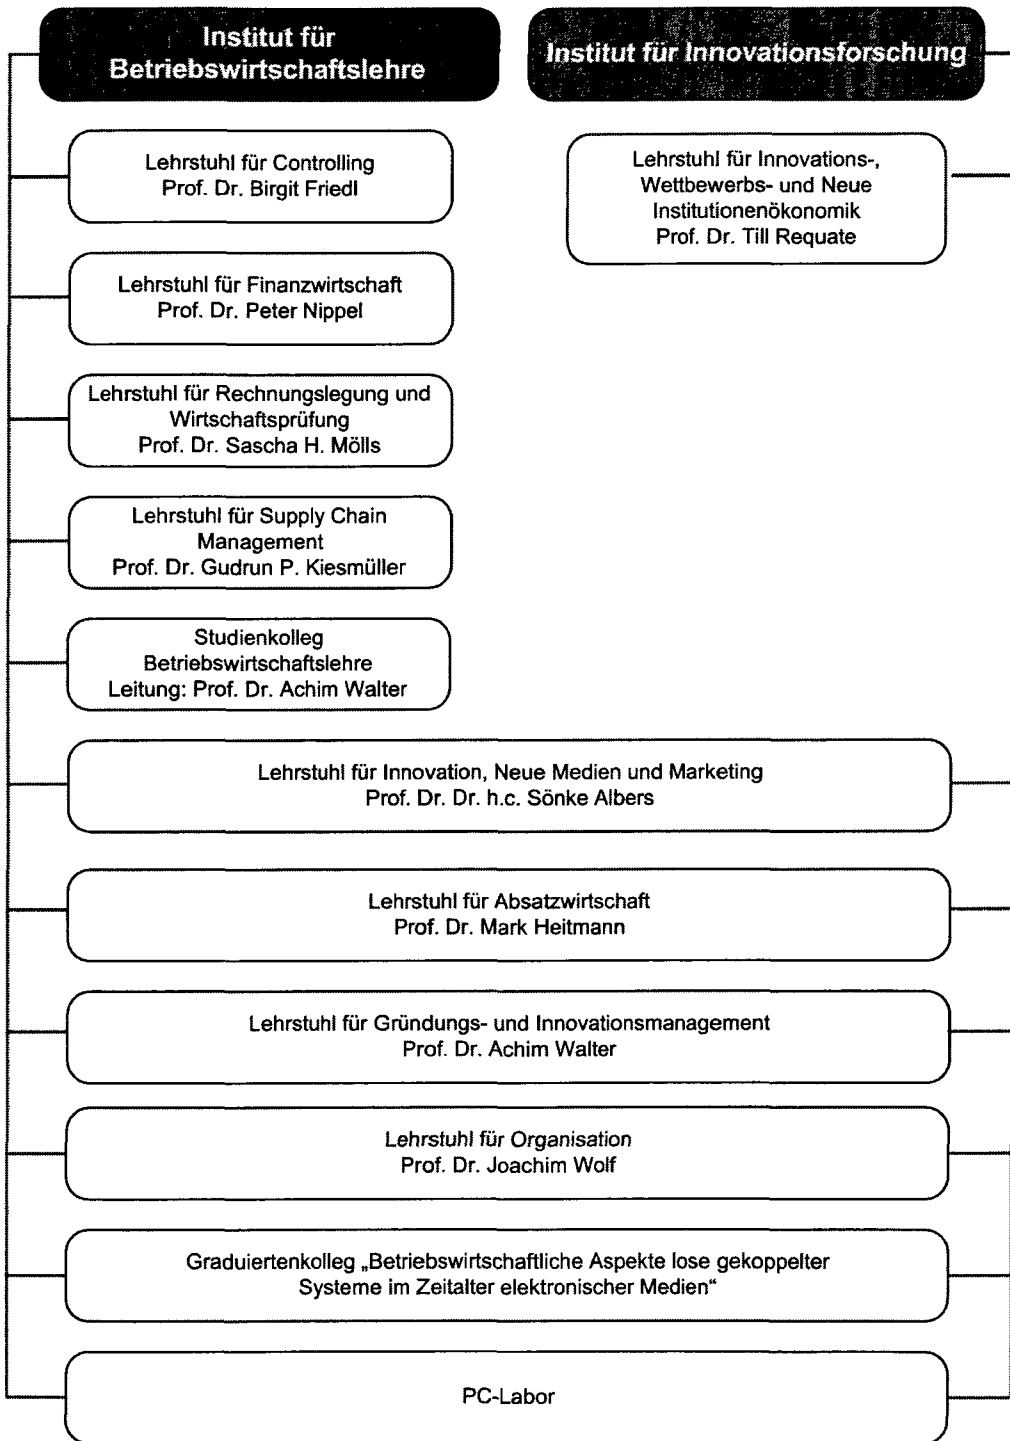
Institut für Betriebswirtschaftslehre

Institut für Innovationsforschung

Lehrstuhl für Controlling
Prof. Dr. Birgit Friedl

Lehrstuhl für Innovations-, Wettbewerbs- und Neue Institutionenökonomik
Prof. Dr. Till Requate

Lehrstuhl für Finanzwirtschaft
Prof. Dr. Peter Nippel

Lehrstuhl für Rechnungslegung und Wirtschaftsprüfung
Prof. Dr. Sascha H. Mölls

Lehrstuhl für Supply Chain Management
Prof. Dr. Gudrun P. Kiesmüller

Studienkolleg Betriebswirtschaftslehre
Leitung: Prof. Dr. Achim Walter

Lehrstuhl für Innovation, Neue Medien und Marketing
Prof. Dr. Dr. h.c. Sönke Albers

Lehrstuhl für Absatzwirtschaft
Prof. Dr. Mark Heitmann

Lehrstuhl für Gründungs- und Innovationsmanagement
Prof. Dr. Achim Walter

Lehrstuhl für Organisation
Prof. Dr. Joachim Wolf

Graduiertenkolleg „Betriebswirtschaftliche Aspekte lose gekoppelter Systeme im Zeitalter elektronischer Medien"

PC-Labor